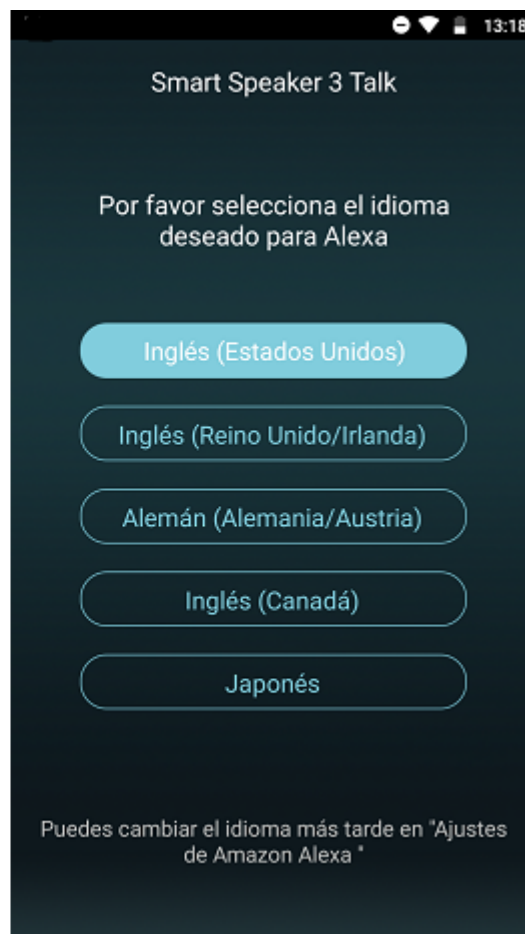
13:18

Smart Speaker 3 Talk

Por favor selecciona el idioma deseado para Alexa

Inglés (Estados Unidos)

Inglés (Reino Unido/Irlanda)

Alemán (Alemania/Austria)

Inglés (Canadá)

Japonés

Puedes cambiar el idioma más tarde en "Ajustes de Amazon Alexa "